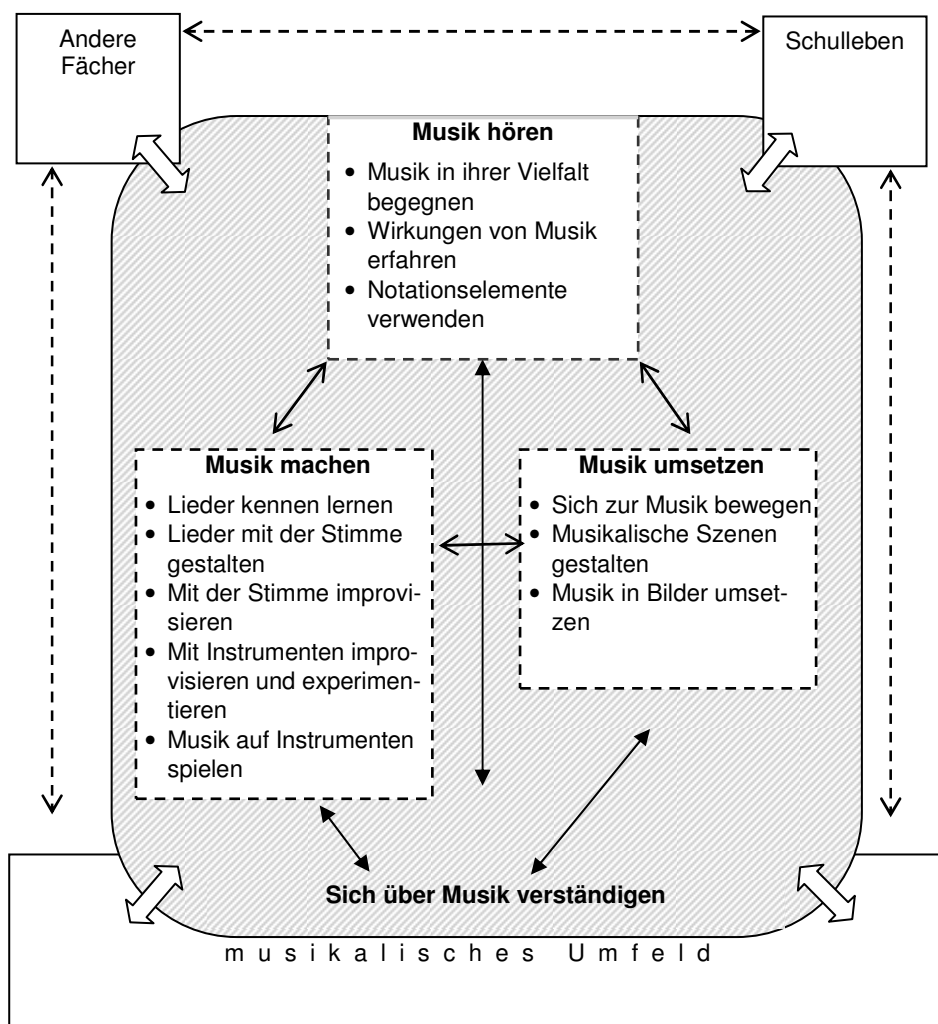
Andere Fächer

Schulleben

**Musik hören**
- Musik in ihrer Vielfalt begegnen
- Wirkungen von Musik erfahren
- Notationselemente verwenden

**Musik machen**
- Lieder kennen lernen
- Lieder mit der Stimme gestalten
- Mit der Stimme improvisieren
- Mit Instrumenten improvisieren und experimentieren
- Musik auf Instrumenten spielen

**Musik umsetzen**
- Sich zur Musik bewegen
- Musikalische Szenen gestalten
- Musik in Bilder umsetzen

**Sich über Musik verständigen**

m u s i k a l i s c h e s   U m f e l d